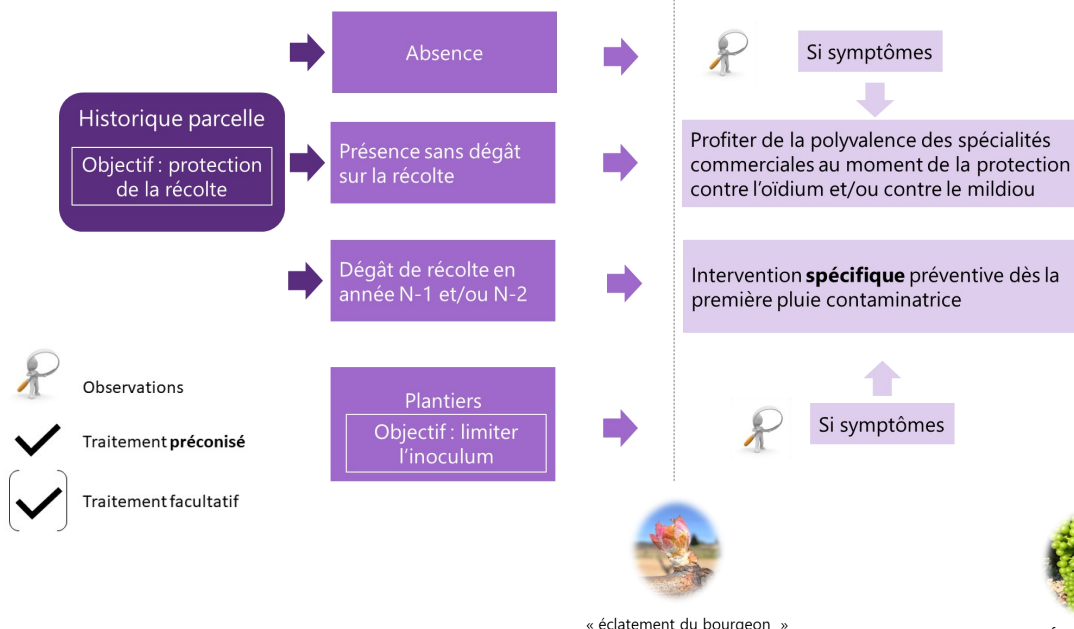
Historique parcelle

Objectif : protection de la récolte

Absence

Présence sans dégât sur la récolte

Dégât de récolte en année N-1 et/ou N-2

Plantiers

Objectif : limiter l'inoculum

Si symptômes

Profiter de la polyvalence des spécialités commerciales au moment de la protection contre l'oïdium et/ou contre le mildiou

Intervention **spécifique** préventive dès la première pluie contaminatrice

Si symptômes

Observations

Traitement **préconisé**

Traitement facultatif

« éclatement du bourgeon »